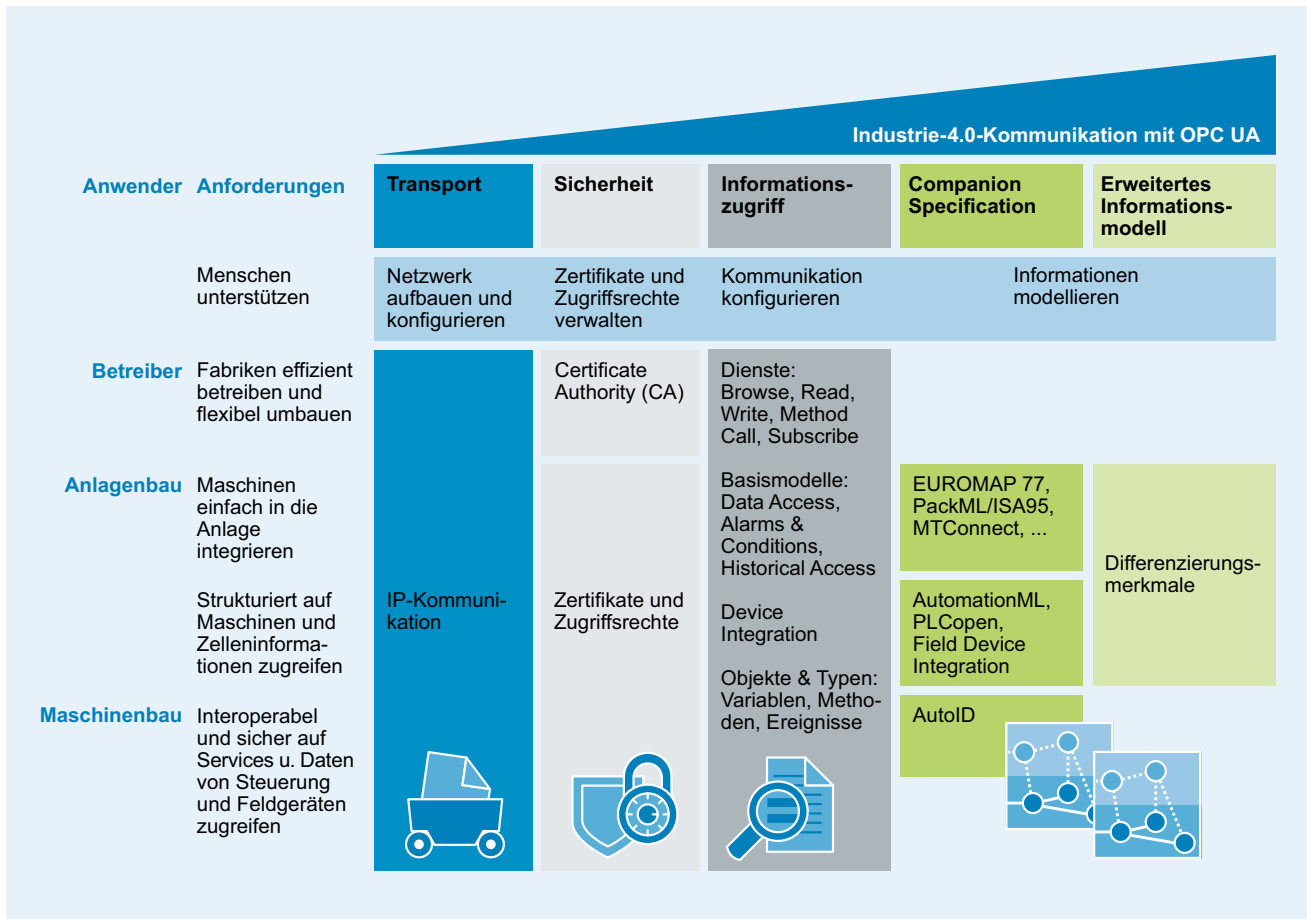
Industrie-4.0-Kommunikation mit OPC UA

| Anwender | Anforderungen | Transport | Sicherheit | Informationszugriff | Companion Specification | Erweitertes Informationsmodell |
|---|---|---|---|---|---|---|
| | Menschen unterstützen | Netzwerk aufbauen und konfigurieren | Zertifikate und Zugriffsrechte verwalten | Kommunikation konfigurieren | Informationen modellieren | |
| Betreiber | Fabriken effizient betreiben und flexibel umbauen | IP-Kommunikation | Certificate Authority (CA) | Dienste: Browse, Read, Write, Method Call, Subscribe | | |
| Anlagenbau | Maschinen einfach in die Anlage integrieren | | Zertifikate und Zugriffsrechte | Basismodelle: Data Access, Alarms & Conditions, Historical Access | EUROMAP 77, PackML/ISA95, MTConnect, ... | Differenzierungsmerkmale |
| | Strukturiert auf Maschinen und Zelleninformationen zugreifen | | | Device Integration | AutomationML, PLCopen, Field Device Integration | |
| Maschinenbau | Interoperabel und sicher auf Services u. Daten von Steuerung und Feldgeräten zugreifen | | | Objekte & Typen: Variablen, Methoden, Ereignisse | AutoID | |